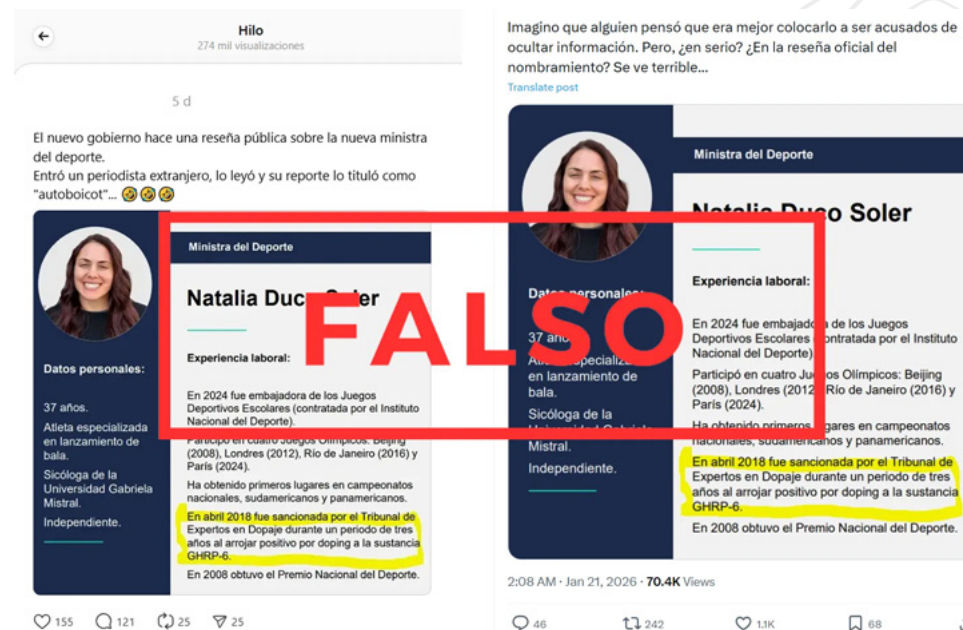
Hilo
274 mil visualizaciones

5 d

El nuevo gobierno hace una reseña pública sobre la nueva ministra del deporte.
Entró un periodista extranjero, lo leyó y su reporte lo tituló como "autoboicot"... 🤣🤣🤣

Ministra del Deporte

Natalia Duco Soler

Datos personales:

37 años.

Atleta especializada en lanzamiento de bala.

Sicóloga de la Universidad Gabriela Mistral.

Independiente.

Experiencia laboral:

En 2024 fue embajadora de los Juegos Deportivos Escolares (contratada por el Instituto Nacional del Deporte).

Participó en cuatro Juegos Olímpicos: Beijing (2008), Londres (2012), Río de Janeiro (2016) y París (2024).

Ha obtenido primeros lugares en campeonatos nacionales, sudamericanos y panamericanos.

En abril 2018 fue sancionada por el Tribunal de Expertos en Dopaje durante un periodo de tres años al arrojar positivo por doping a la sustancia GHRP-6.

En 2008 obtuvo el Premio Nacional del Deporte.

155 121 25 25

FALSO

Imagino que alguien pensó que era mejor colocarlo a ser acusados de ocultar información. Pero, ¿en serio? ¿En la reseña oficial del nombramiento? Se ve terrible...

Translate post

Ministra del Deporte

Natalia Duco Soler

Datos personales:

37 años.

Atleta especializada en lanzamiento de bala.

Sicóloga de la Universidad Gabriela Mistral.

Independiente.

Experiencia laboral:

En 2024 fue embajadora de los Juegos Deportivos Escolares (contratada por el Instituto Nacional del Deporte).

Participó en cuatro Juegos Olímpicos: Beijing (2008), Londres (2012), Río de Janeiro (2016) y París (2024).

Ha obtenido primeros lugares en campeonatos nacionales, sudamericanos y panamericanos.

En abril 2018 fue sancionada por el Tribunal de Expertos en Dopaje durante un periodo de tres años al arrojar positivo por doping a la sustancia GHRP-6.

En 2008 obtuvo el Premio Nacional del Deporte.

2:08 AM · Jan 21, 2026 · 70.4K Views

46 242 1.1K 68